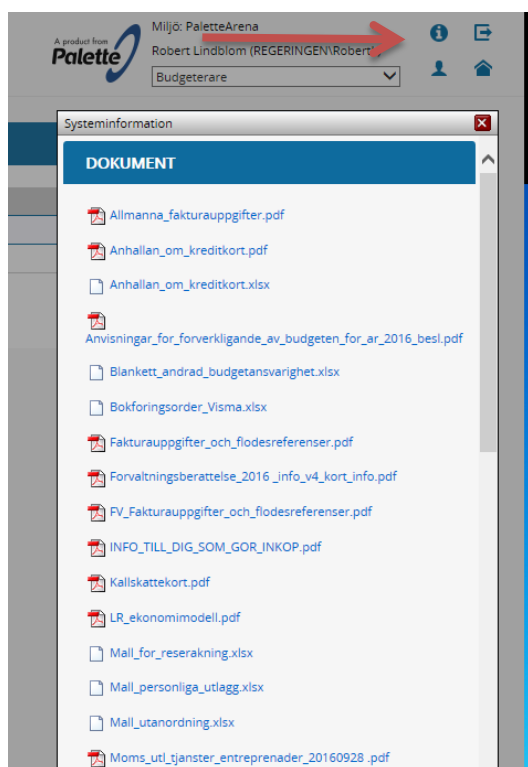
A product from Palette

Miljö: PaletteArena

Robert Lindblom (REGERINGEN\Robert

Budgeterare

Systeminformation

DOKUMENT

Allmanna_fakturauppgifter.pdf

Anhallan_om_kreditkort.pdf

Anhallan_om_kreditkort.xlsx

Anvisningar_for_forverkligande_av_budgeten_for_ar_2016_besl.pdf

Blankett_andrad_budgetansvarighet.xlsx

Bokforingsorder_Visma.xlsx

Fakturauppgifter_och_flodesreferenser.pdf

Forvaltningsberattelse_2016 _info_v4_kort_info.pdf

FV_Fakturauppgifter_och_flodesreferenser.pdf

INFO_TILL_DIG_SOM_GOR_INKOP.pdf

Kallskattekort.pdf

LR_ekonomimodell.pdf

Mall_for_reserakning.xlsx

Mall_personliga_utlagg.xlsx

Mall_utanordning.xlsx

Moms_utl_tjanster_entreprenader_20160928 .pdf